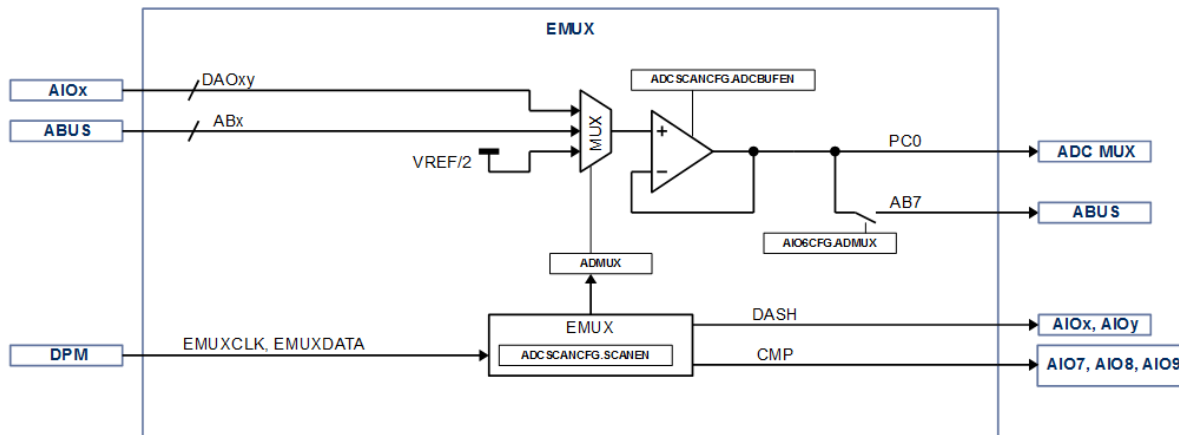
EMUX

AIOx

DAOxy

ABUS

ABx

VREF/2

MUX

ADCSCANCFG.ADCBUFEN

+

−

PC0

ADC MUX

AB7

ABUS

AIO6CFG.ADMUX

ADMUX

DPM

EMUXCLK, EMUXDATA

EMUX

ADCSCANCFG.SCANEN

DASH

AIOx, AIOy

CMP

AIO7, AIO8, AIO9